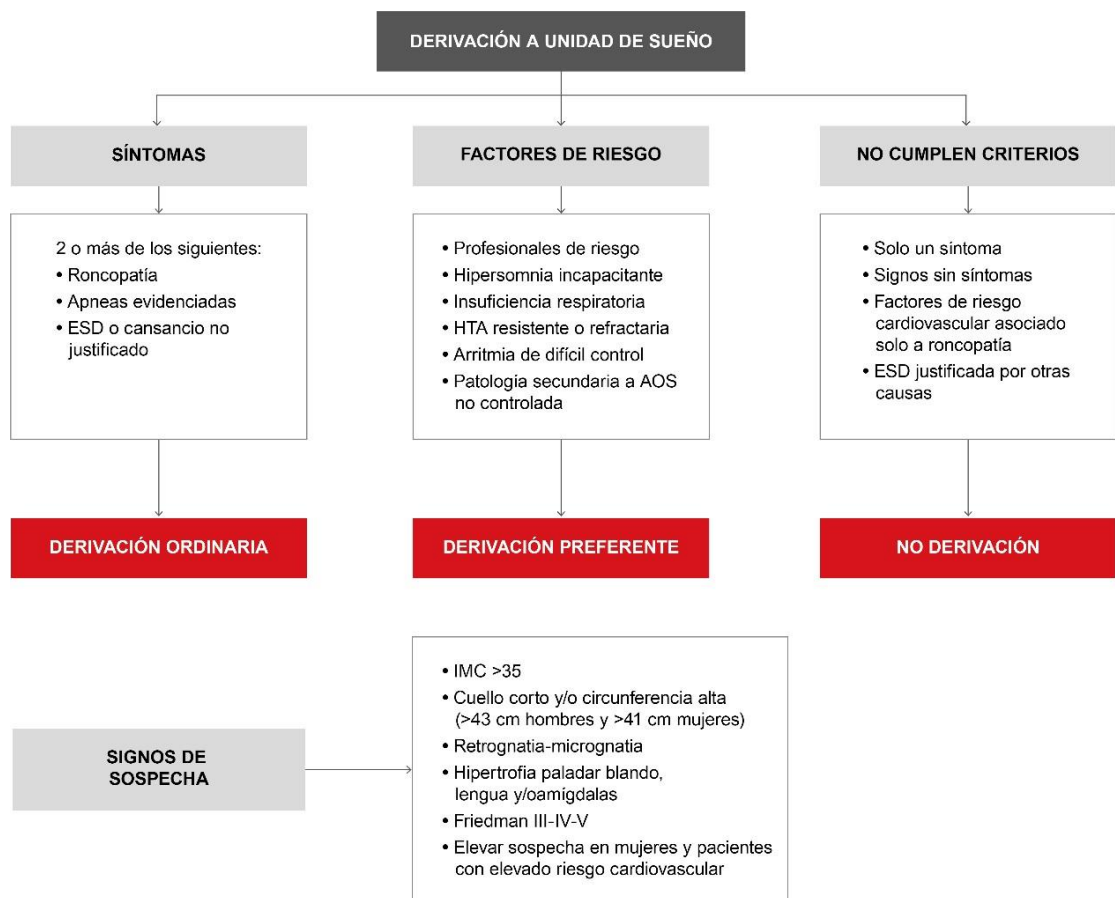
DERIVACIÓN A UNIDAD DE SUEÑO

SÍNTOMAS

2 o más de los siguientes:
• Roncopatía
• Apneas evidenciadas
• ESD o cansancio no justificado

DERIVACIÓN ORDINARIA

FACTORES DE RIESGO

• Profesionales de riesgo
• Hipersomnia incapacitante
• Insuficiencia respiratoria
• HTA resistente o refractaria
• Arritmia de difícil control
• Patologia secundaria a AOS no controlada

DERIVACIÓN PREFERENTE

NO CUMPLEN CRITERIOS

• Solo un sintoma
• Signos sin síntomas
• Factores de riesgo cardiovascular asociado solo a roncopatía
• ESD justificada por otras causas

NO DERIVACIÓN

SIGNOS DE SOSPECHA

• IMC >35
• Cuello corto y/o circunferencia alta (>43 cm hombres y >41 cm mujeres)
• Retrognatia-micrognatia
• Hipertrofia paladar blando, lengua y/oamígdalas
• Friedman III-IV-V
• Elevar sospecha en mujeres y pacientes con elevado riesgo cardiovascular